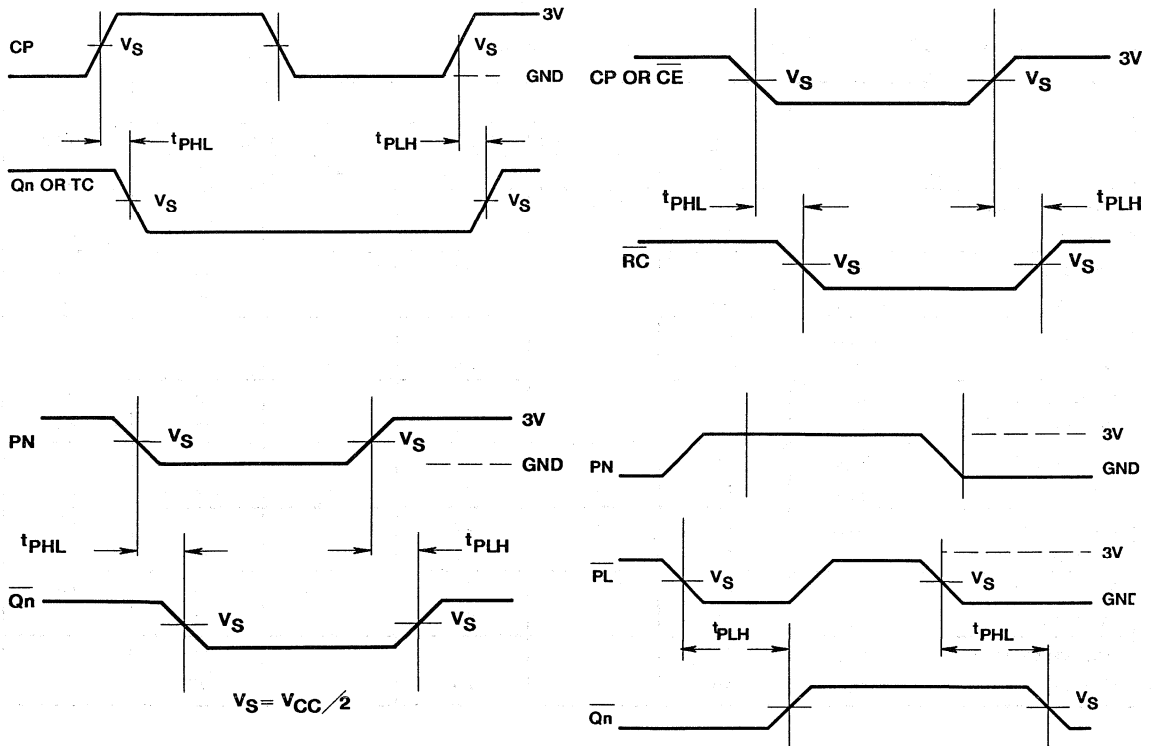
CP
$V_S$
$V_S$
3V
GND
$t_{PHL}$
$t_{PLH}$
Qn OR TC
$V_S$
$V_S$

CP OR $\overline{CE}$
$V_S$
$V_S$
3V
$t_{PHL}$
$t_{PLH}$
$\overline{RC}$
$V_S$
$V_S$

PN
$V_S$
$V_S$
3V
GND
$t_{PHL}$
$t_{PLH}$
$\overline{Qn}$
$V_S$
$V_S$
$V_S = V_{CC}/2$

PN
3V
GND
$\overline{PL}$
$V_S$
$V_S$
3V
GNE
$t_{PLH}$
$t_{PHL}$
$\overline{Qn}$
$V_S$